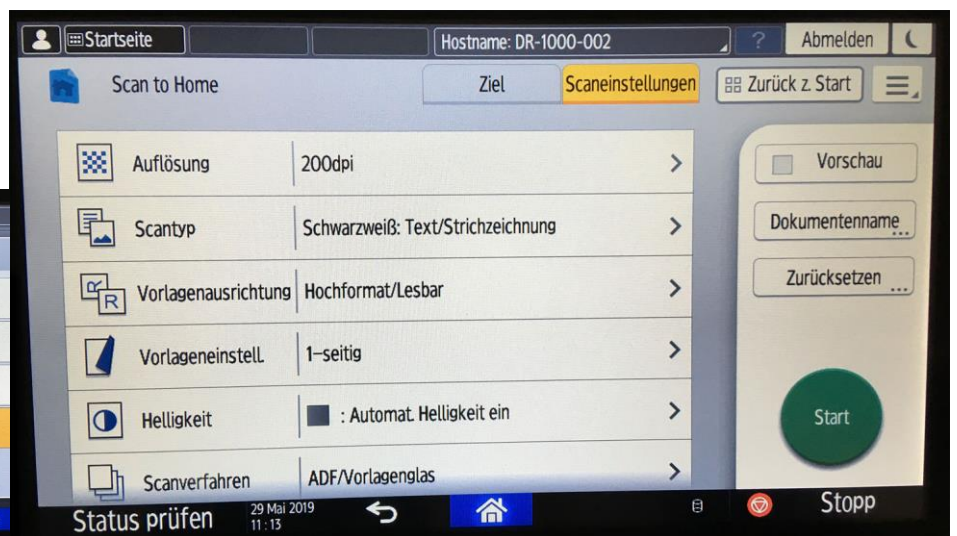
Startseite

Hostname: DR-1000-002

?

Abmelden

Scan to Home

Ziel

Scaneinstellungen

Zurück z. Start

Auflösung | 200dpi

Scantyp | Schwarzweiß: Text/Strichzeichnung

Vorlagenausrichtung | Hochformat/Lesbar

Vorlageneinstell. | 1-seitig

Helligkeit | : Automat. Helligkeit ein

Scanverfahren | ADF/Vorlagenglas

Vorschau

Dokumentenname...

Zurücksetzen...

Start

Status prüfen

29 Mai 2019
11:13

Stopp